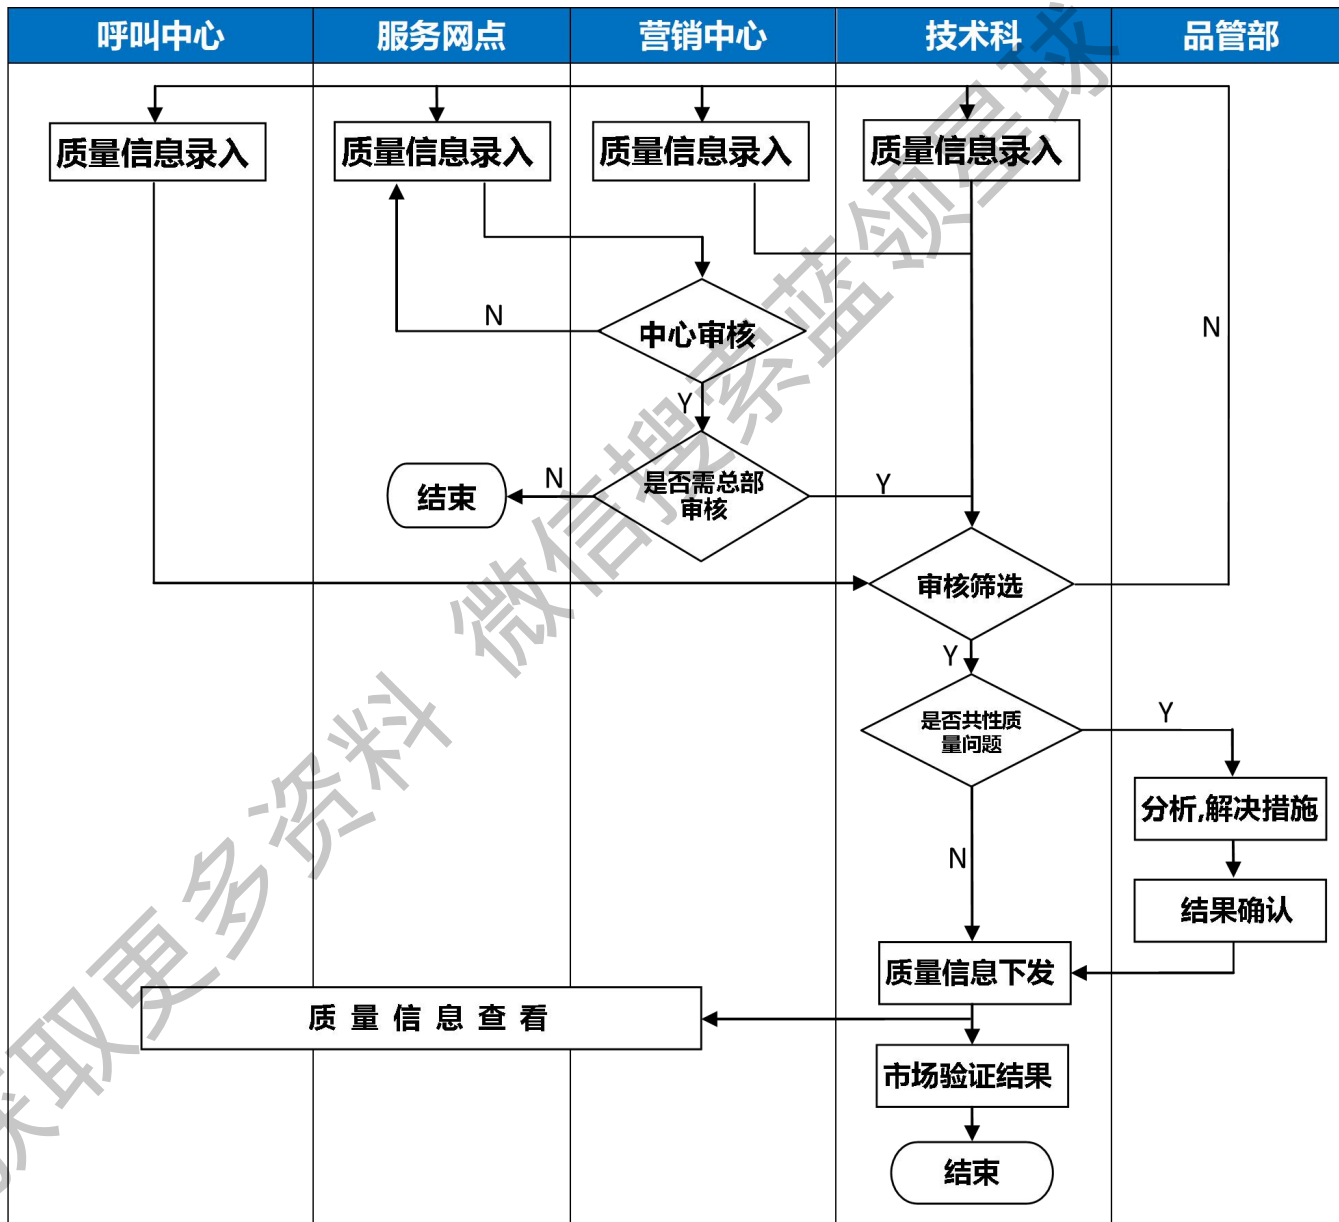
呼叫中心

服务网点

营销中心

技术科

品管部

质量信息录入

质量信息录入

质量信息录入

质量信息录入

N

中心审核

N

Y

结束

N

是否需总部审核

Y

审核筛选

Y

是否共性质量问题

Y

分析,解决措施

N

结果确认

质量信息下发

质 量 信 息 查 看

市场验证结果

结束

微信搜索蓝领星球 获取更多资料